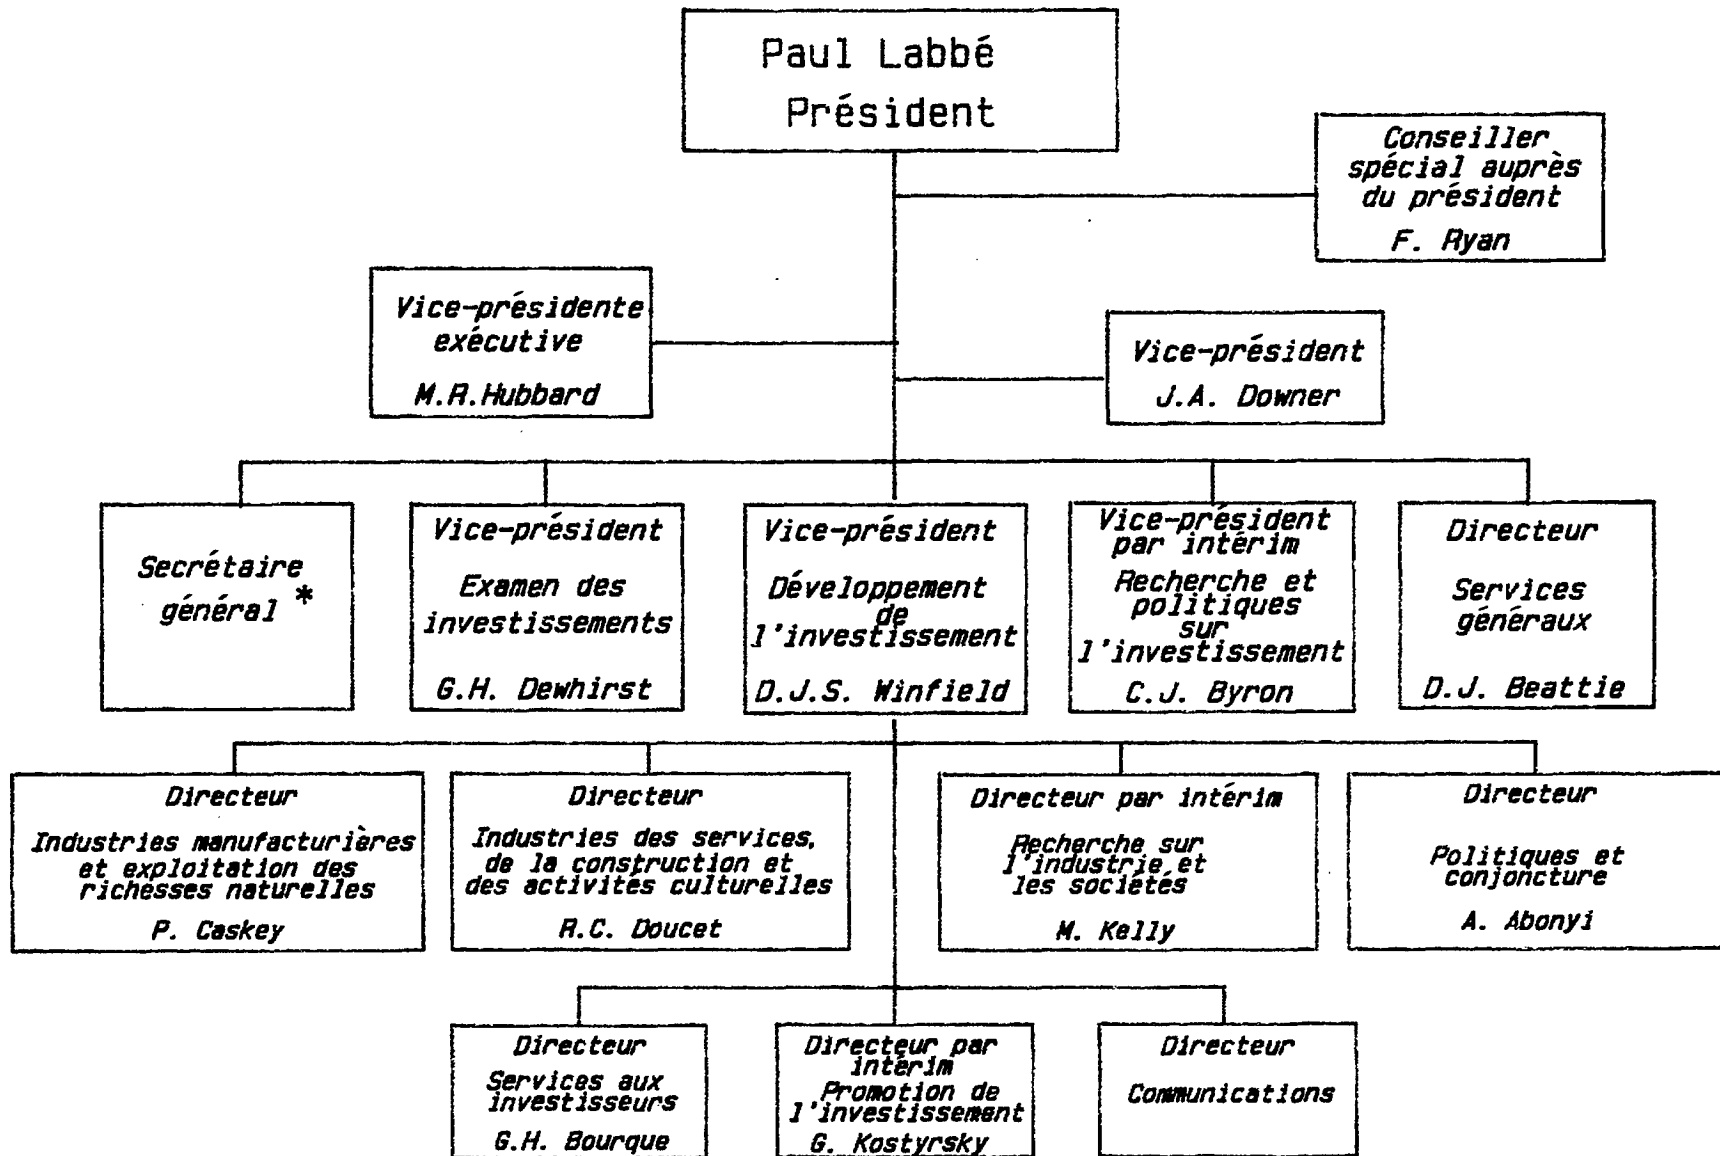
Paul Labbé
Président

Conseiller spécial auprès du président
F. Ryan

Vice-présidente exécutive
M.R. Hubbard

Vice-président
J.A. Downer

Secrétaire général *

Vice-président
Examen des investissements
G.H. Dewhirst

Vice-président
Développement de l'investissement
D.J.S. Winfield

Vice-président par intérim
Recherche et politiques sur l'investissement
C.J. Byron

Directeur
Services généraux
D.J. Beattie

Directeur
Industries manufacturières et exploitation des richesses naturelles
P. Caskey

Directeur
Industries des services, de la construction et des activités culturelles
R.C. Doucet

Directeur par intérim
Recherche sur l'industrie et les sociétés
M. Kelly

Directeur
Politiques et conjoncture
A. Abonyi

Directeur
Services aux investisseurs
G.H. Bourque

Directeur par intérim
Promotion de l'investissement
G. Kostyrsky

Directeur
Communications